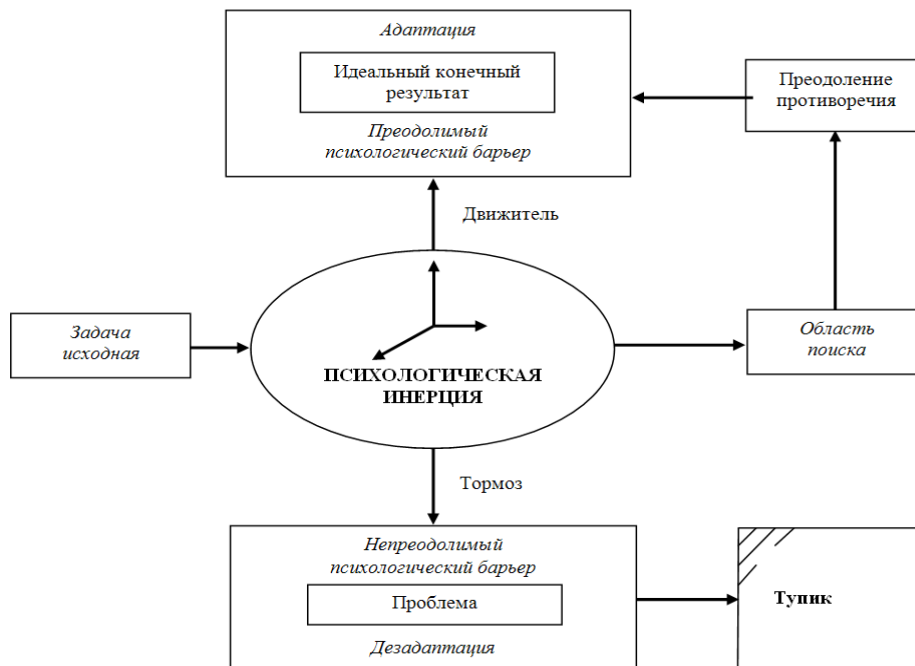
Адаптация

Идеальный конечный результат

Преодолимый психологический барьер

Преодоление противоречия

Движитель

Задача исходная

ПСИХОЛОГИЧЕСКАЯ ИНЕРЦИЯ

Область поиска

Тормоз

Непреодолимый психологический барьер

Проблема

Дезадаптация

Тупик